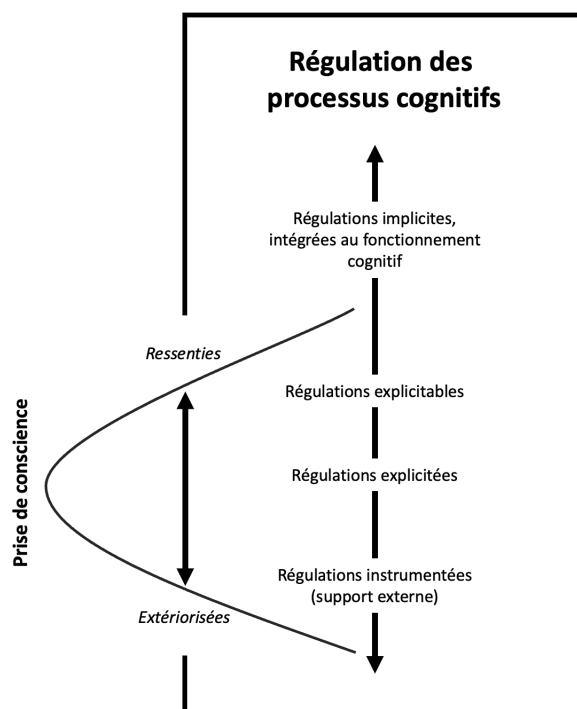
Régulation des processus cognitifs

Régulations implicites, intégrées au fonctionnement cognitif

Ressenties

Régulations explicitables

Prise de conscience

Régulations explicitées

Régulations instrumentées (support externe)

Extériorisées